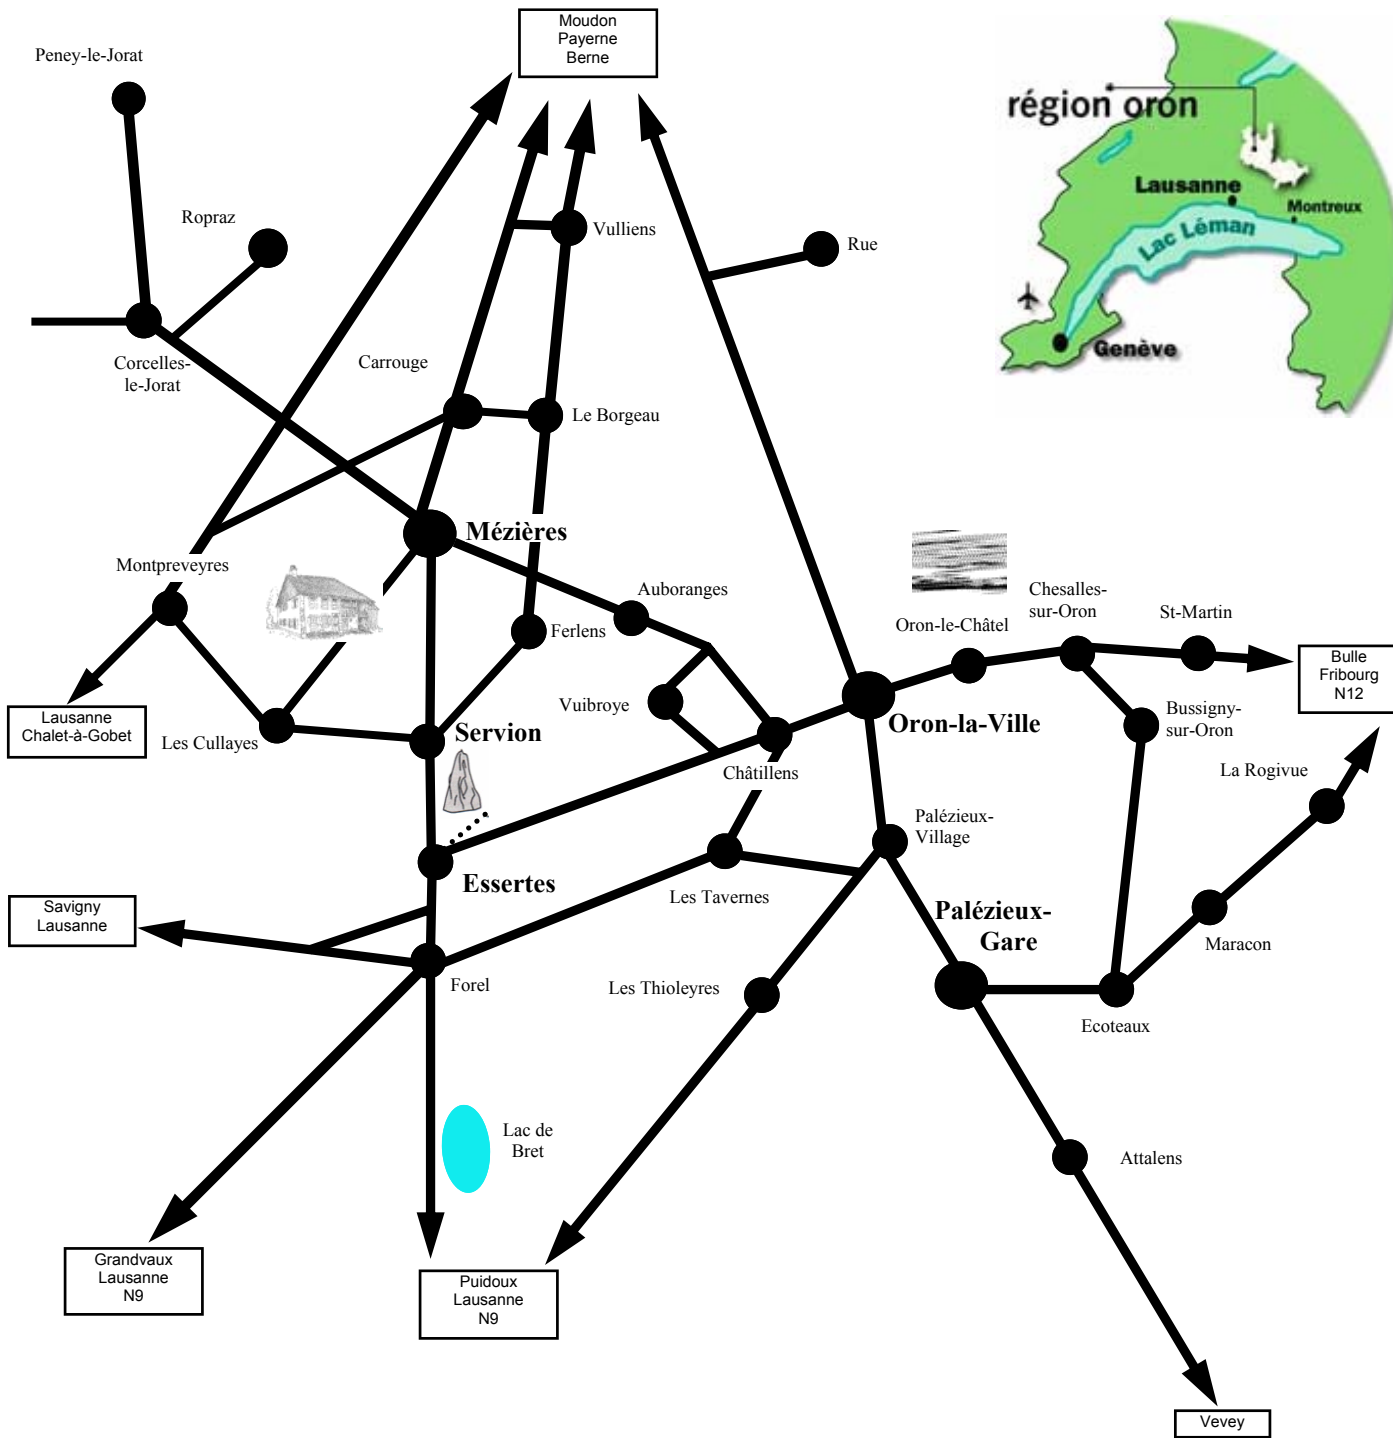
Moudon
Payerne
Berne

Peney-le-Jorat

région oron

Lausanne

Montreux

Lac Léman

Genève

Ropraz

Vulliens

Rue

Corcelles-le-Jorat

Carrouge

Le Borgeau

Mézières

Montpreveyres

Auboranges

Oron-le-Châtel

Chesalles-sur-Oron

St-Martin

Bulle
Fribourg
N12

Ferlens

Lausanne
Chalet-à-Gobet

Les Cullayes

Servion

Vuibroye

Oron-la-Ville

Bussigny-sur-Oron

Châtillens

La Rogivue

Palézieux-Village

Essertes

Les Tavernes

Palézieux-Gare

Savigny
Lausanne

Maracon

Forel

Les Thioleyres

Ecoteaux

Lac de Bret

Attalens

Grandvaux
Lausanne
N9

Puidoux
Lausanne
N9

Vevey